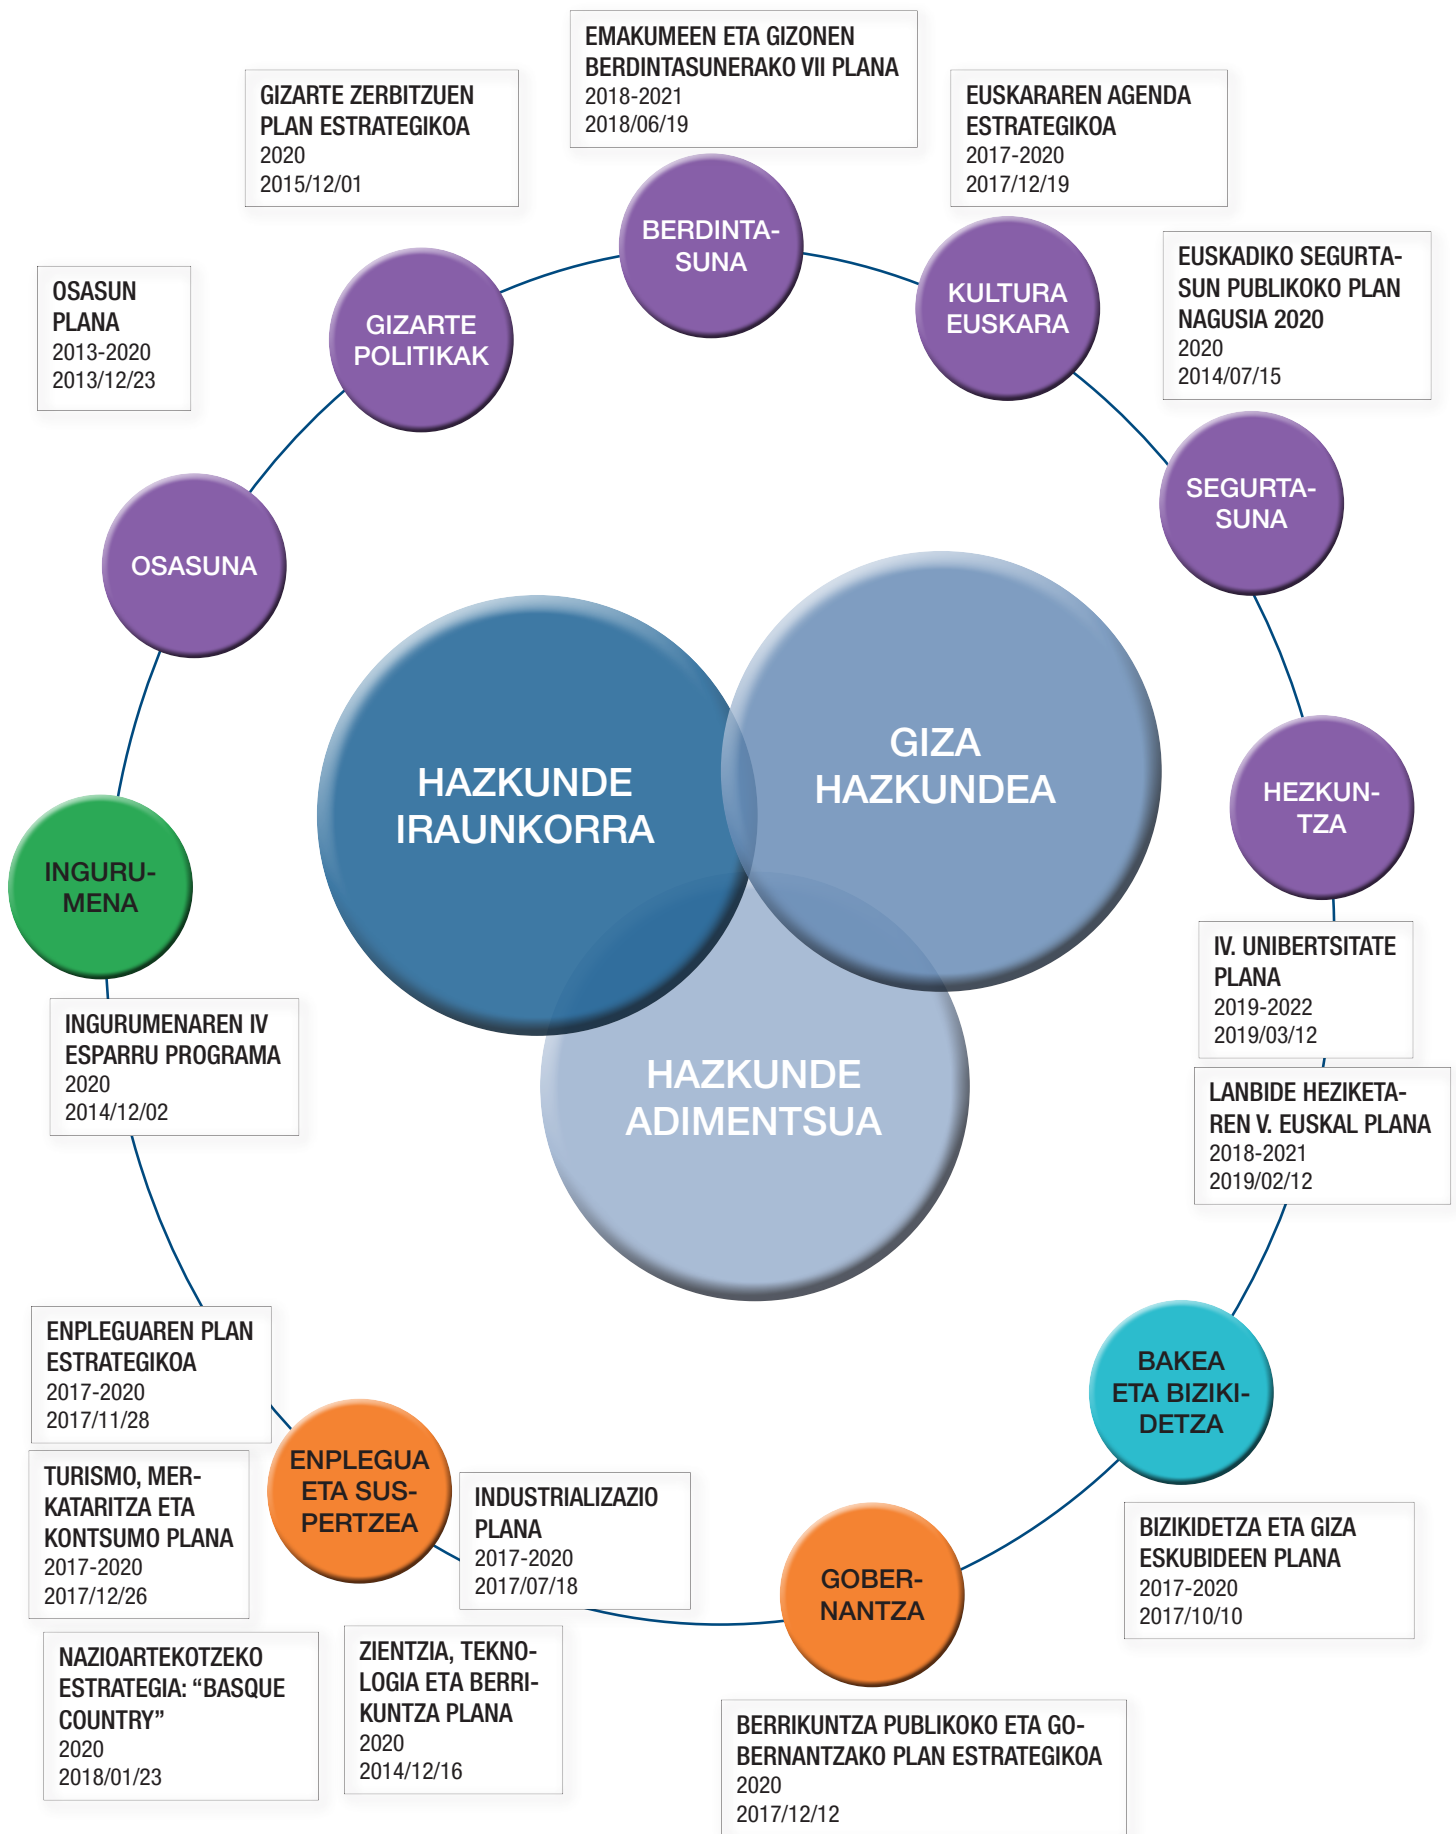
EMAKUMEEN ETA GIZONEN BERDINTASUNERAKO VII PLANA
2018-2021
2018/06/19

GIZARTE ZERBITZUEN PLAN ESTRATEGIKOA
2020
2015/12/01

EUSKARAREN AGENDA ESTRATEGIKOA
2017-2020
2017/12/19

BERDINTASUNA

GIZARTE POLITIKAK

KULTURA EUSKARA

EUSKADIKO SEGURTASUN PUBLIKOKO PLAN NAGUSIA 2020
2020
2014/07/15

OSASUN PLANA
2013-2020
2013/12/23

SEGURTASUNA

OSASUNA

HAZKUNDE IRAUNKORRA

GIZA HAZKUNDEA

HEZKUNTZA

INGURUMENA

IV. UNIBERTSITATE PLANA
2019-2022
2019/03/12

HAZKUNDE ADIMENTSUA

INGURUMENAREN IV ESPARRU PROGRAMA
2020
2014/12/02

LANBIDE HEZIKETAREN V. EUSKAL PLANA
2018-2021
2019/02/12

ENPLEGUAREN PLAN ESTRATEGIKOA
2017-2020
2017/11/28

BAKEA ETA BIZIKIDETZA

TURISMO, MERKATARITZA ETA KONTSUMO PLANA
2017-2020
2017/12/26

ENPLEGUA ETA SUSPERTZEA

INDUSTRIALIZAZIO PLANA
2017-2020
2017/07/18

GOBERNANTZA

BIZIKIDETZA ETA GIZA ESKUBIDEEN PLANA
2017-2020
2017/10/10

NAZIOARTEKOTZEKO ESTRATEGIA: “BASQUE COUNTRY”
2020
2018/01/23

ZIENTZIA, TEKNOLOGIA ETA BERRIKUNTZA PLANA
2020
2014/12/16

BERRIKUNTZA PUBLIKOKO ETA GOBERNANTZAKO PLAN ESTRATEGIKOA
2020
2017/12/12